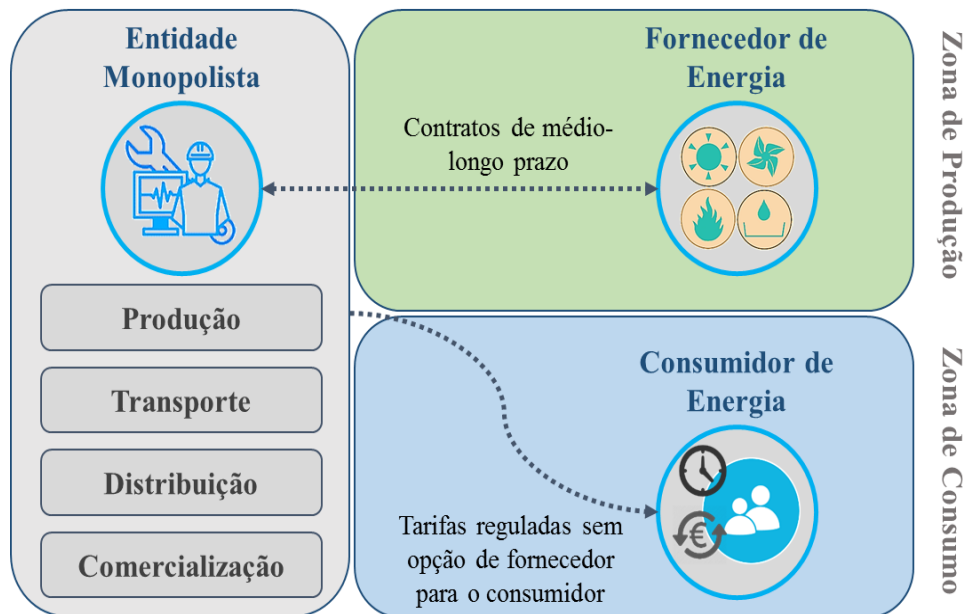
Entidade Monopolista

Fornecedor de Energia

Zona de Produção

Contratos de médio-longo prazo

Produção

Transporte

Distribuição

Comercialização

Consumidor de Energia

Zona de Consumo

Tarifas reguladas sem opção de fornecedor para o consumidor